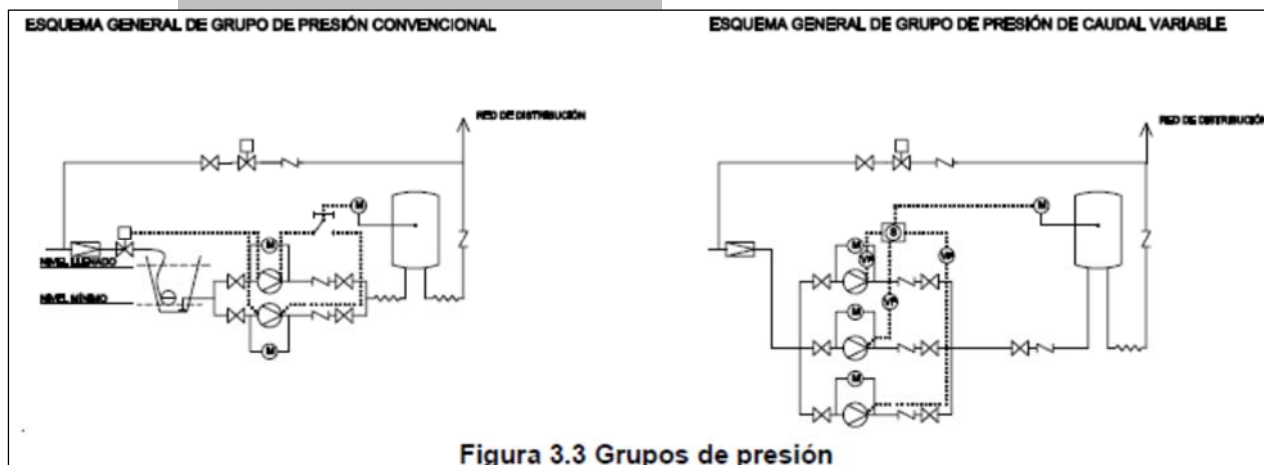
ESQUEMA GENERAL DE GRUPO DE PRESIÓN CONVENCIONAL

RED DE DISTRIBUCIÓN

M

M

NIVEL LLENADO

NIVEL MÍNIMO

M

ESQUEMA GENERAL DE GRUPO DE PRESIÓN DE CAUDAL VARIABLE

RED DE DISTRIBUCIÓN

M

M

S

VR

VR

VR

M

M

Figura 3.3 Grupos de presión